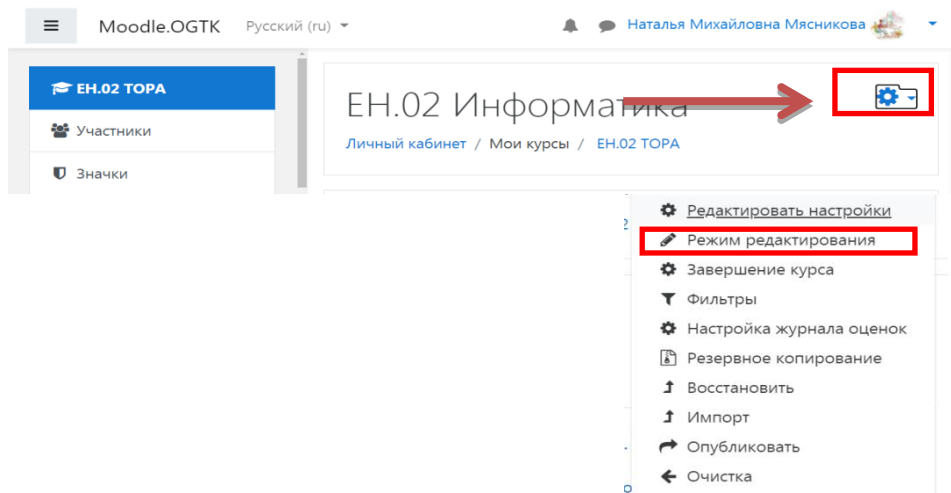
Moodle.OGTK Русский (ru) Наталья Михайловна Мясникова

ЕН.02 ТОРА
Участники
Значки

ЕН.02 Информатика
Личный кабинет / Мои курсы / ЕН.02 ТОРА

Редактировать настройки
Режим редактирования
Завершение курса
Фильтры
Настройка журнала оценок
Резервное копирование
Восстановить
Импорт
Опубликовать
Очистка